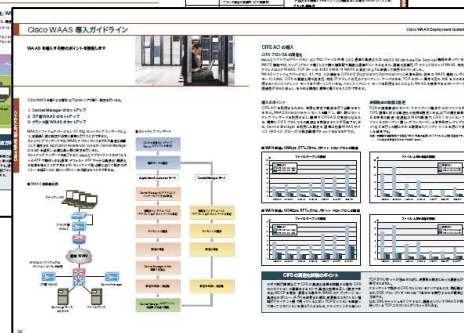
Cisco WAAS 導入ガイドライン

Cisco WAAS Deployment Guide

WAAS を導入する際のポイントを解説します

1. Central Manager のセットアップ
2. コア側 WAAS のセットアップ
3. エッジ側 WAAS のセットアップ

CIFS AO の導入

CIFS で Cisco WAAS 導入

WAAS 構成

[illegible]

CIFS の最適化効果のポイント

32